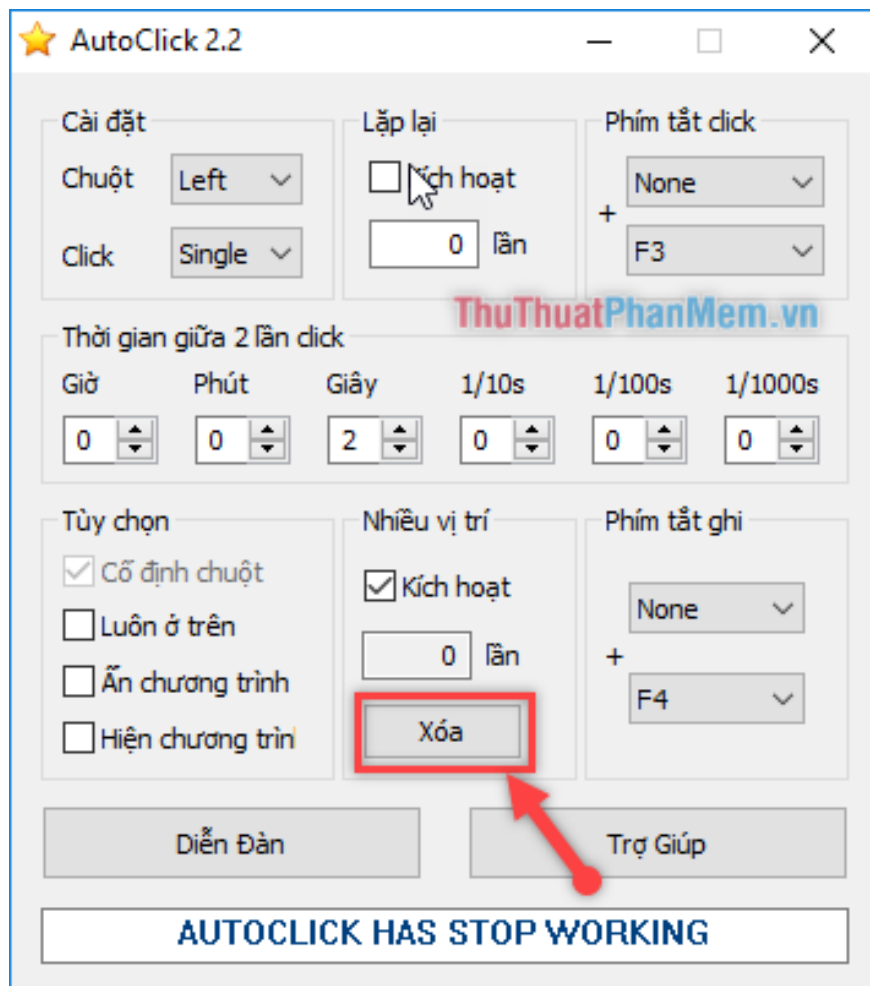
AutoClick 2.2

Cài đặt
Chuột Left
Click Single

Lặp lại
Kích hoạt
0 lần

Phím tắt click
None
+
F3

ThuThuatPhanMem.vn

Thời gian giữa 2 lần click
Giờ Phút Giây 1/10s 1/100s 1/1000s
0 0 2 0 0 0

Tùy chọn
Cố định chuột
Luôn ở trên
Ẩn chương trình
Hiện chương trìn

Nhiều vị trí
Kích hoạt
0 lần
Xóa

Phím tắt ghi
None
+
F4

Diễn Đàn
Trợ Giúp

AUTOCLICK HAS STOP WORKING